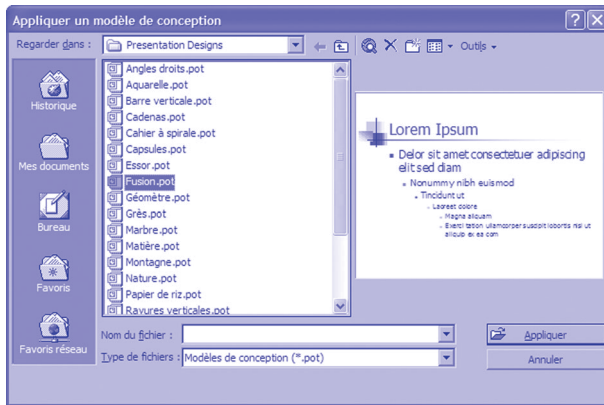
Appliquer un modèle de conception

Regarder dans : Presentation Designs

Outils

Historique

Mes documents

Bureau

Favoris

Favoris réseau

Angles droits.pot
Aquarelle.pot
Barre verticale.pot
Cadenas.pot
Cahier à spirale.pot
Capsules.pot
Essor.pot
Fusion.pot
Géomètre.pot
Grès.pot
Marbre.pot
Matière.pot
Montagne.pot
Nature.pot
Papier de riz.pot
Rayures verticales.pot

Lorem Ipsum

Delor sit amet consectetuer adipiscing elit sed diam

Nonummy nibh euismod

Tincidunt ut

Laoreet dolore

Magna aliquam

Exerci tation ullamcorper suscipit lobortis nisl ut aliquip ex ea com

Nom du fichier :

Type de fichiers : Modèles de conception (*.pot)

Appliquer

Annuler